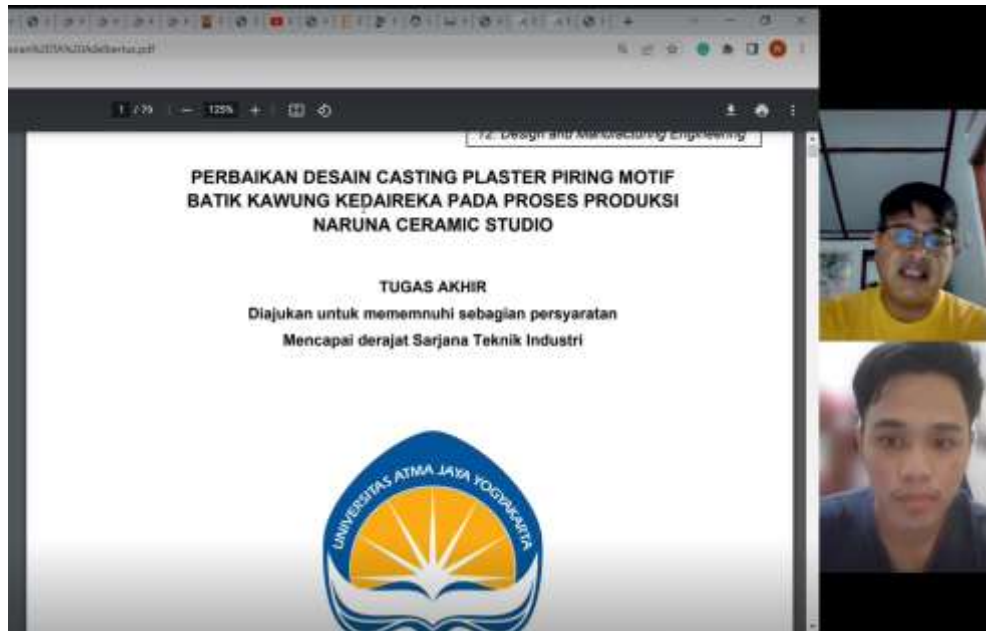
1 / 79 | — 125% +

T2. Design and Manufacturing Engineering

PERBAIKAN DESAIN CASTING PLASTER PIRING MOTIF BATIK KAWUNG KEDAIREKA PADA PROSES PRODUKSI NARUNA CERAMIC STUDIO

TUGAS AKHIR

Diajukan untuk mememnuhi sebagian persyaratan

Mencapai derajat Sarjana Teknik Industri

UNIVERSITAS ATMA JAYA YOGYAKARTA